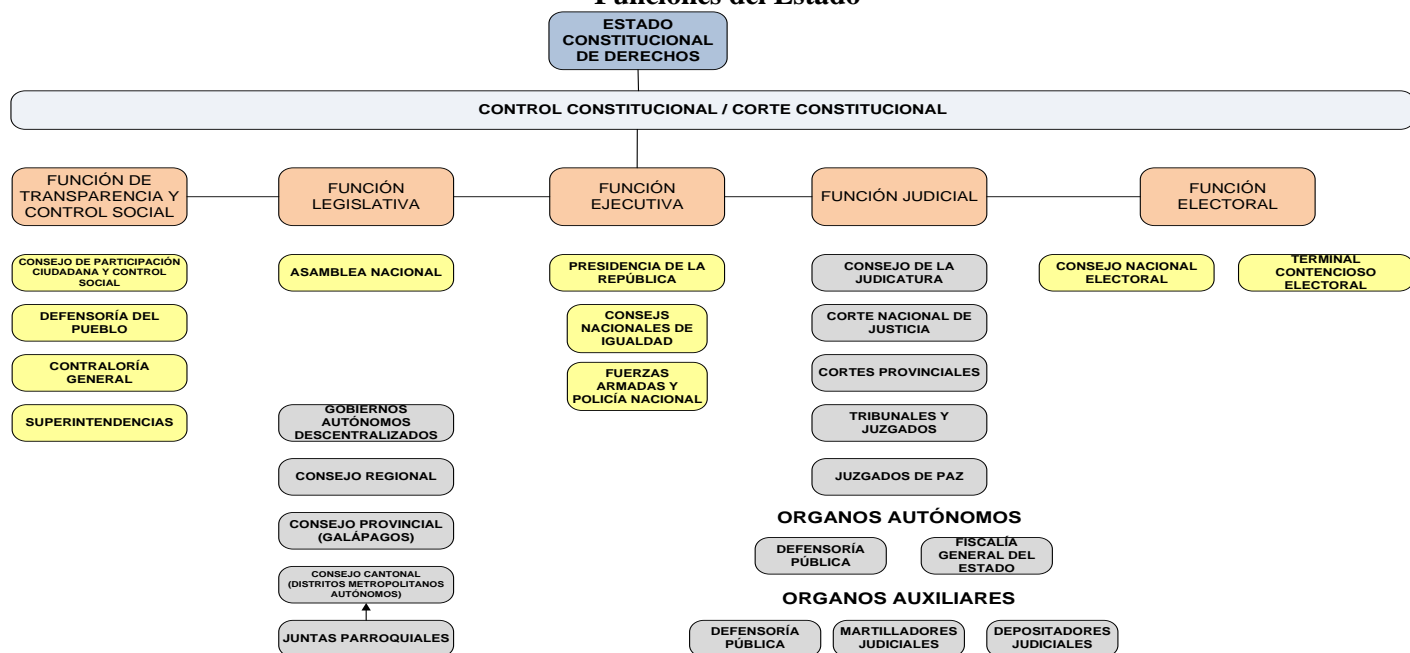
Funciones del Estado

ESTADO CONSTITUCIONAL DE DERECHOS

CONTROL CONSTITUCIONAL / CORTE CONSTITUCIONAL

FUNCIÓN DE TRANSPARENCIA Y CONTROL SOCIAL

CONSEJO DE PARTICIPACIÓN CIUDADANA Y CONTROL SOCIAL

DEFENSORÍA DEL PUEBLO

CONTRALORÍA GENERAL

SUPERINTENDENCIAS

FUNCIÓN LEGISLATIVA

ASAMBLEA NACIONAL

GOBIERNOS AUTÓNOMOS DESCENTRALIZADOS

CONSEJO REGIONAL

CONSEJO PROVINCIAL (GALÁPAGOS)

CONSEJO CANTONAL (DISTRITOS METROPOLITANOS AUTÓNOMOS)

JUNTAS PARROQUIALES

FUNCIÓN EJECUTIVA

PRESIDENCIA DE LA REPÚBLICA

CONSEJS NACIONALES DE IGUALDAD

FUERZAS ARMADAS Y POLICÍA NACIONAL

FUNCIÓN JUDICIAL

CONSEJO DE LA JUDICATURA

CORTE NACIONAL DE JUSTICIA

CORTES PROVINCIALES

TRIBUNALES Y JUZGADOS

JUZGADOS DE PAZ

ORGANOS AUTÓNOMOS

DEFENSORÍA PÚBLICA

FISCALÍA GENERAL DEL ESTADO

ORGANOS AUXILIARES

DEFENSORÍA PÚBLICA

MARTILLADORES JUDICIALES

DEPOSITADORES JUDICIALES

FUNCIÓN ELECTORAL

CONSEJO NACIONAL ELECTORAL

TERMINAL CONTENCIOSO ELECTORAL